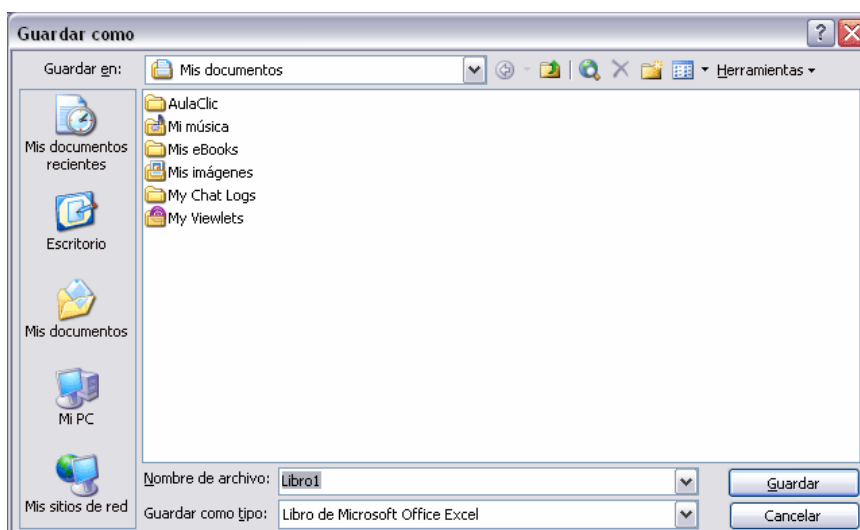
Guardar como

?

Guardar en: Mis documentos

Herramientas

Mis documentos recientes

Escritorio

Mis documentos

Mi PC

Mis sitios de red

AulaClic
Mi música
Mis eBooks
Mis imágenes
My Chat Logs
My Viewlets

Nombre de archivo: Libro1

Guardar como tipo: Libro de Microsoft Office Excel

Guardar

Cancelar